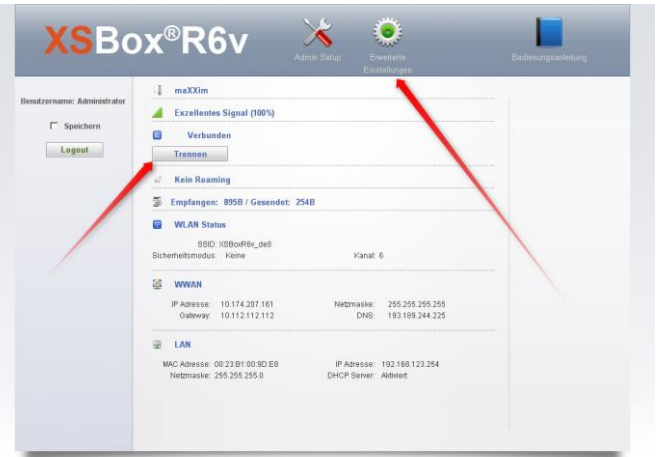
XSBox®R6v

Admin Setup

Erweiterte Einstellungen

Bedienungsanleitung

Benutzername: Administrator

Speichern

Logout

maXXim

Exzellentes Signal (100%)

Verbunden

Trennen

Kein Roaming

Empfangen: 895B / Gesendet: 254B

WLAN Status

SSID: XSBoxR6v_de8

Sicherheitsmodus: Keine

Kanal: 6

WWAN

IP Adresse: 10.174.207.161

Netzmaske: 255.255.255.255

Gateway: 10.112.112.112

DNS: 193.189.244.225

LAN

MAC Adresse: 00:23:B1:00:8D:E8

IP Adresse: 192.168.123.254

Netzmaske: 255.255.255.0

DHCP Server: Aktiviert